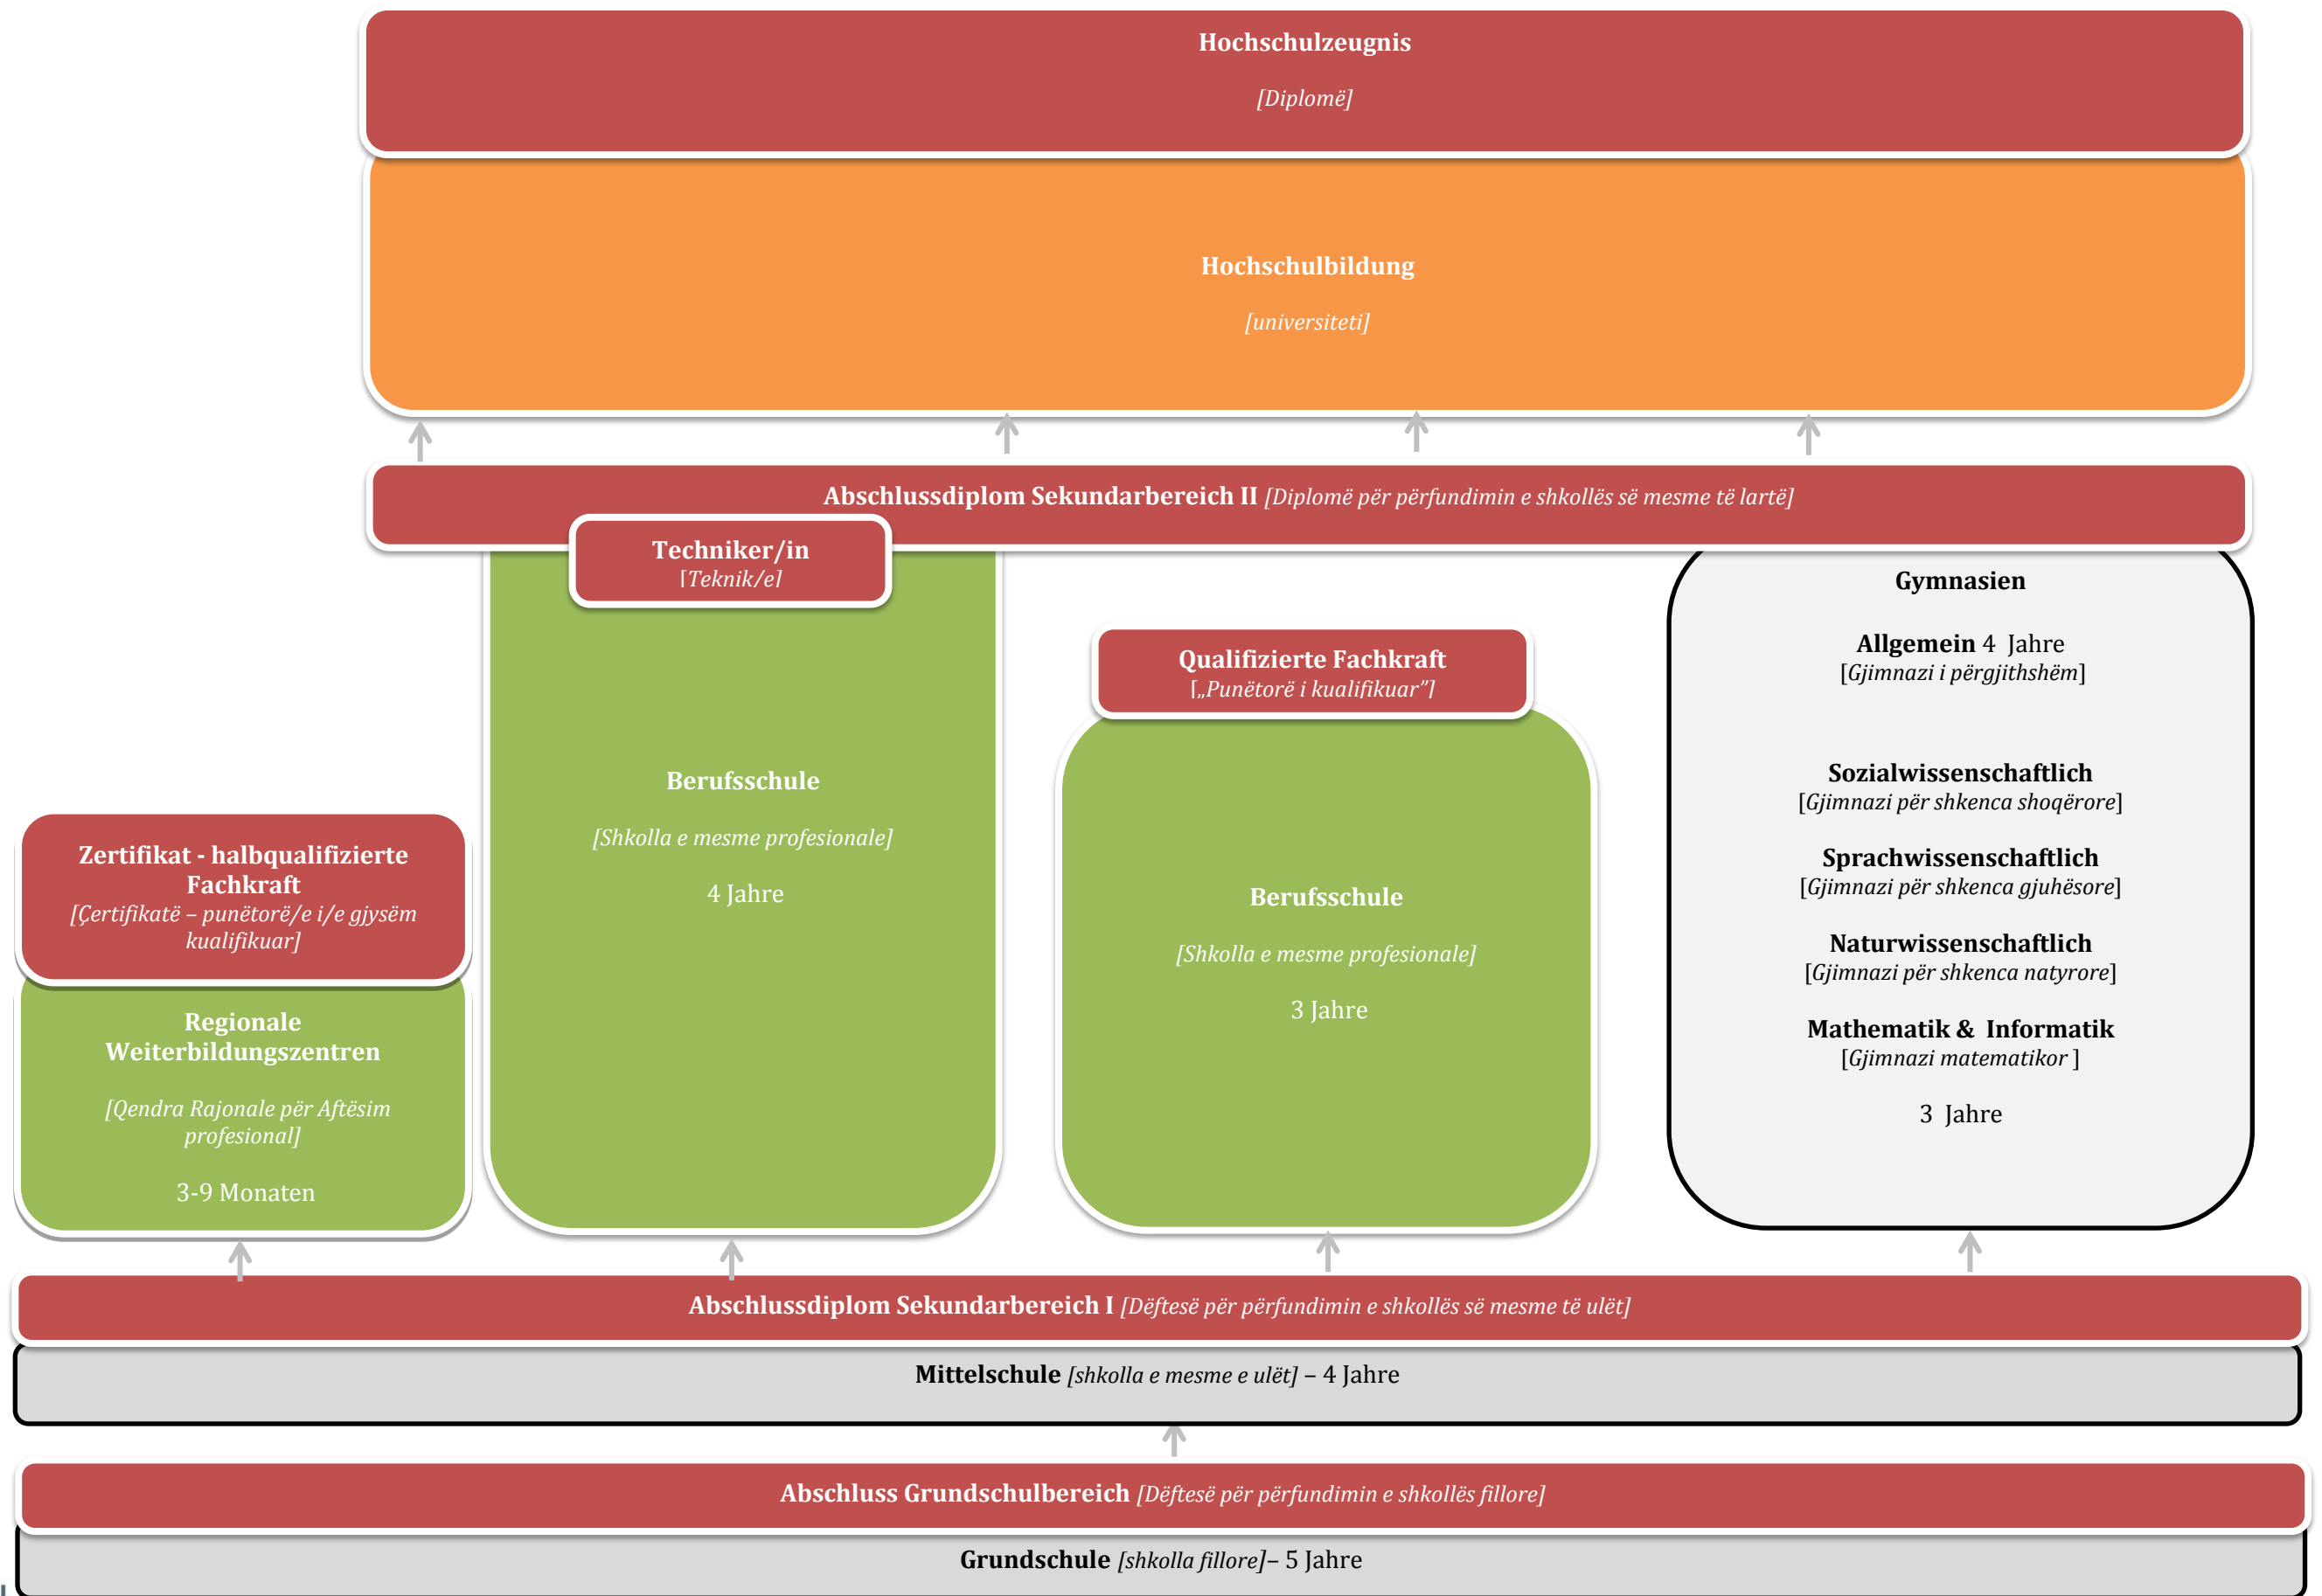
Hochschulzeugnis

[Diplomë]

Hochschulbildung

[universiteti]

Abschlussdiplom Sekundarbereich II [Diplomë për përfundimin e shkollës së mesme të lartë]

Techniker/in
[Teknik/e]

Berufsschule

[Shkolla e mesme profesionale]

4 Jahre

Qualifizierte Fachkraft
[„Punëtorë i kualifikuar"]

Berufsschule

[Shkolla e mesme profesionale]

3 Jahre

Gymnasien

Allgemein 4 Jahre
[Gjimnazi i përgjithshëm]

Sozialwissenschaftlich
[Gjimnazi për shkenca shoqërore]

Sprachwissenschaftlich
[Gjimnazi për shkenca gjuhësore]

Naturwissenschaftlich
[Gjimnazi për shkenca natyrore]

Mathematik & Informatik
[Gjimnazi matematikor ]

3 Jahre

Zertifikat - halbqualifizierte Fachkraft
[Çertifikatë – punëtorë/e i/e gjysëm kualifikuar]

Regionale Weiterbildungszentren

[Qendra Rajonale për Aftësim profesional]

3-9 Monaten

Abschlussdiplom Sekundarbereich I [Dëftesë për përfundimin e shkollës së mesme të ulët]

Mittelschule [shkolla e mesme e ulët] – 4 Jahre

Abschluss Grundschulbereich [Dëftesë për përfundimin e shkollës fillore]

Grundschule [shkolla fillore]– 5 Jahre